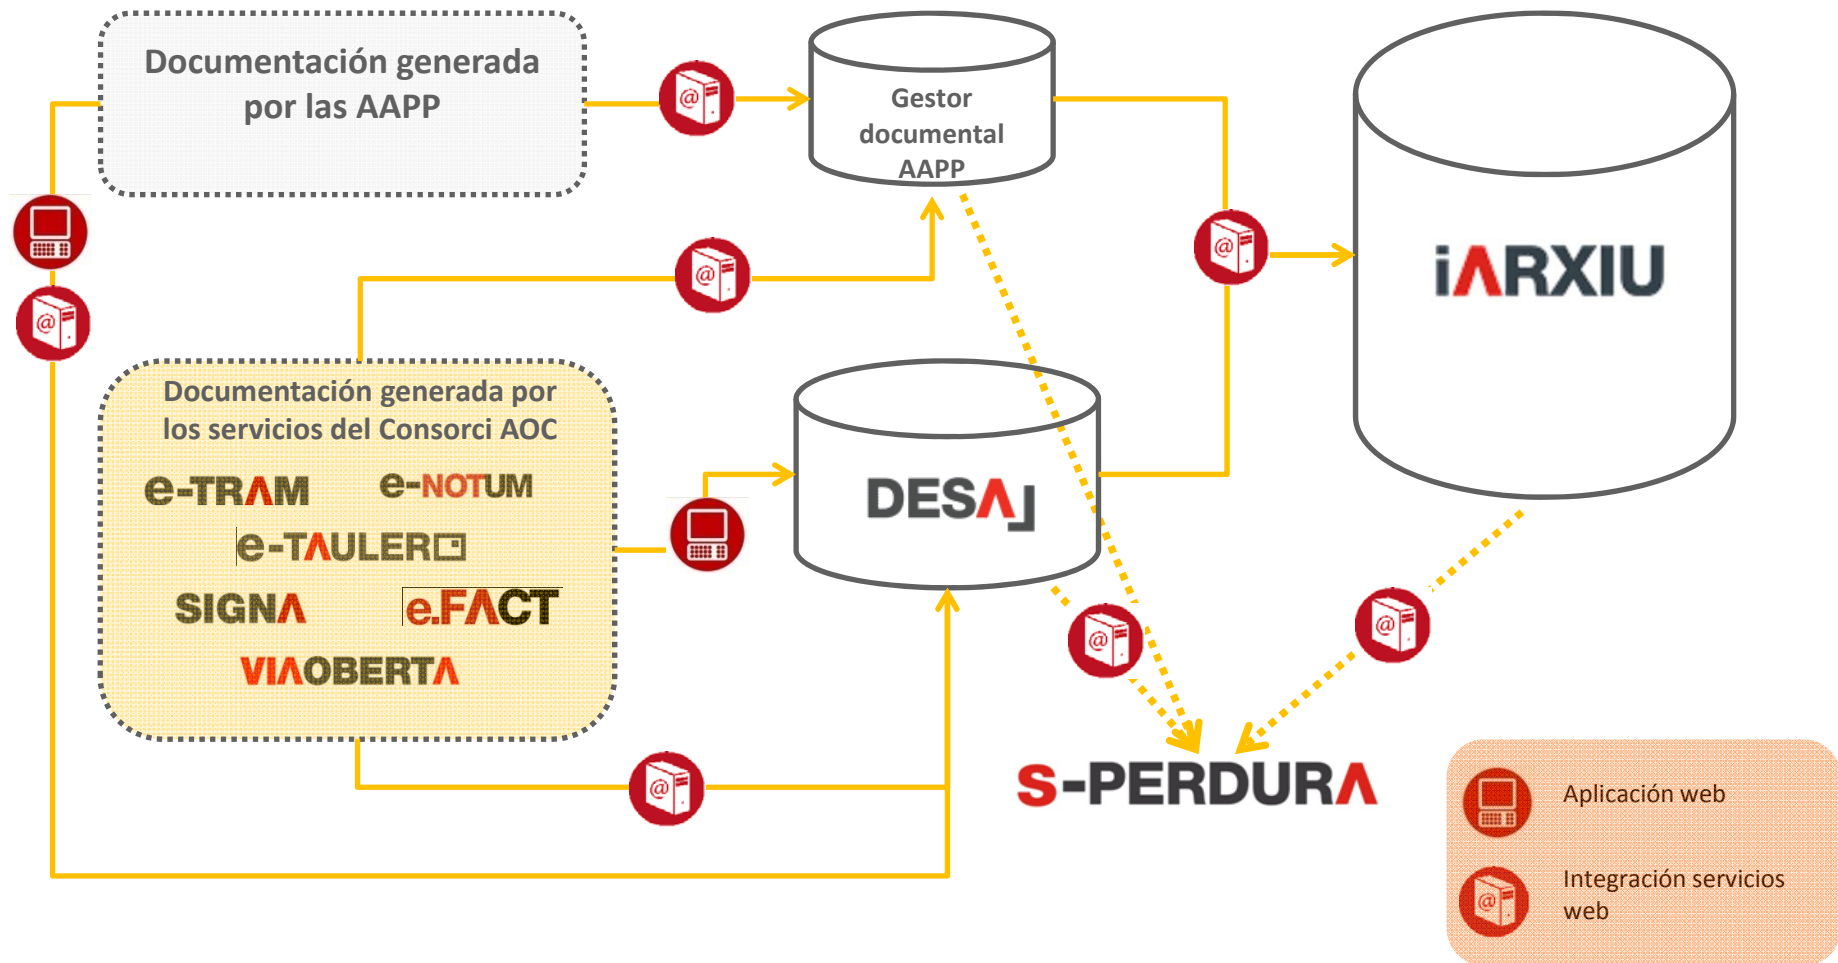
Documentación generada por las AAPP

Gestor documental AAPP

iΛRXIU

Documentación generada por los servicios del Consorci AOC

e-TRΛM

e-NOTUM

e-TΛULER

SIGNΛ

e.FΛCT

VIΛOBERTΛ

DESΛ

S-PERDURΛ

Aplicación web

Integración servicios web